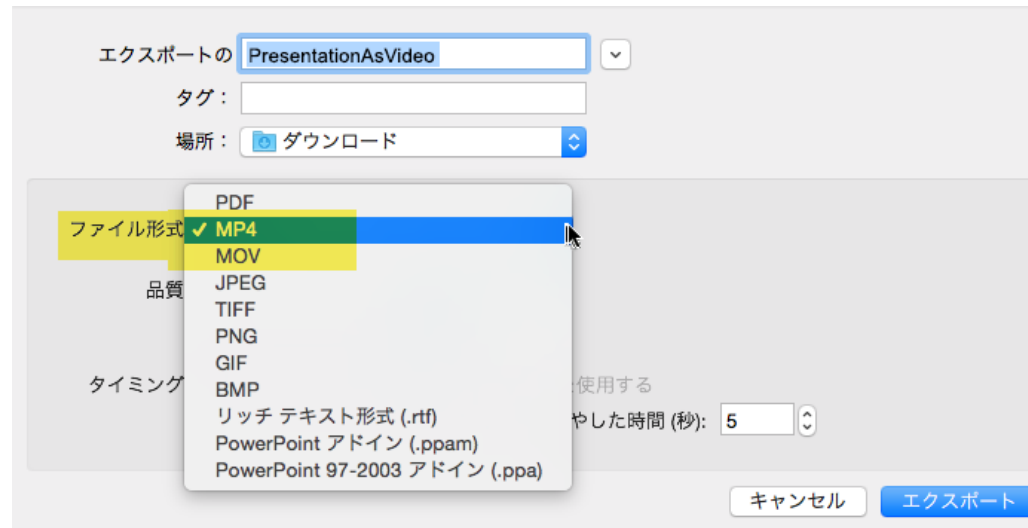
エクスポートの PresentationAsVideo

タグ:

場所: ダウンロード

ファイル形式

品質

タイミング

PDF
✓ MP4
MOV
JPEG
TIFF
PNG
GIF
BMP
リッチ テキスト形式 (.rtf)
PowerPoint アドイン (.ppam)
PowerPoint 97-2003 アドイン (.ppa)

を使用する

やした時間 (秒): 5

キャンセル

エクスポート